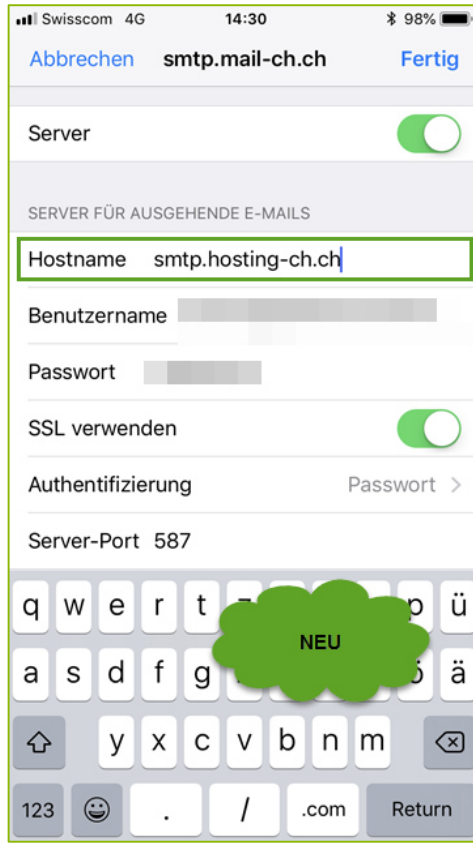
Swisscom 4G 14:30 98%

Abbrechen smtp.mail-ch.ch Fertig

Server

SERVER FÜR AUSGEHENDE E-MAILS

Hostname smtp.hosting-ch.ch

Benutzername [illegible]

Passwort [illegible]

SSL verwenden

Authentifizierung Passwort >

Server-Port 587

q w e r t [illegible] p ü

NEU

a s d f g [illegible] ö ä

y x c v b n m

123 . / .com Return